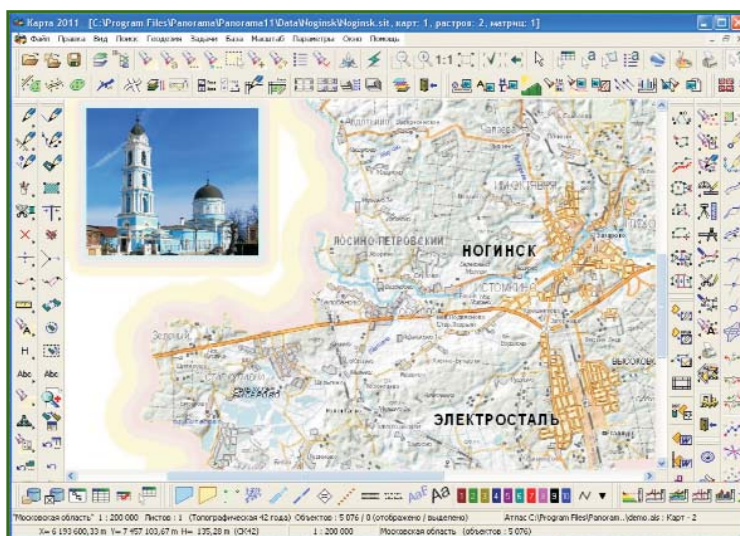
Карта 2011 [C:\Program Files\Panorama\Panorama11\Data\Noginsk\Noginsk.sit, карт: 1, растров: 2, матриц: 1]

Файл Правка Вид Поиск Геодезия Задачи База Масштаб Параметры Окно Помощь

1:1

H

Abc Abc

ЛОСИНО-ПЕТРОВСКИЙ

НОГИНСК

ЭЛЕКТРОСТАЛЬ

ВЫСОКОВО

AaF Aa 1 2 3 4 5 6 7 8 9 10

"Московская область" 1 : 200 000 Листов : 1 (Топографическая 42 года) Объектов : 5 076 / 0 (отображено / выделено) Атлас C:\Program Files\Panoram...\demo.alas : Карт - 2

X= 6 193 600,33 m Y= 7 457 103,67 m H= 135,28 m (CK42) 1 : 200 000 Московская область (объектов : 5 076)